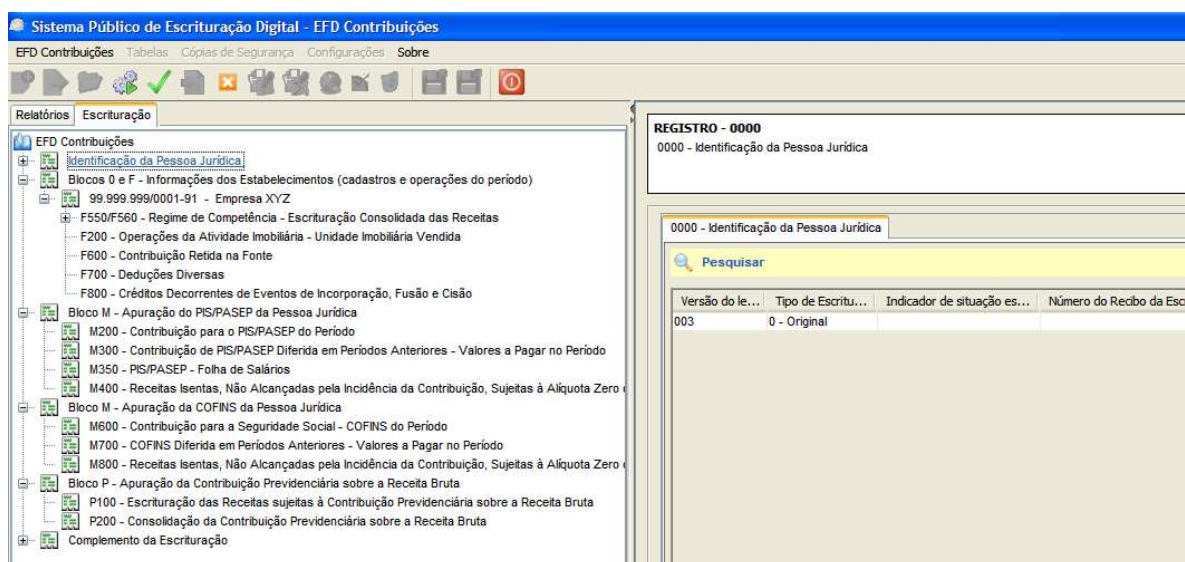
Sistema Público de Escrituração Digital - EFD Contribuições

EFD Contribuições Tabelas Cópias de Segurança Configurações Sobre

Relatórios Escrituração

EFD Contribuições
Identificação da Pessoa Jurídica
Blocos 0 e F - Informações dos Estabelecimentos (cadastros e operações do período)
99.999.999/0001-91 - Empresa XYZ
F550/F560 - Regime de Competência - Escrituração Consolidada das Receitas
F200 - Operações da Atividade Imobiliária - Unidade Imobiliária Vendida
F600 - Contribuição Retida na Fonte
F700 - Deduções Diversas
F800 - Créditos Decorrentes de Eventos de Incorporação, Fusão e Cisão
Bloco M - Apuração do PIS/PASEP da Pessoa Jurídica
M200 - Contribuição para o PIS/PASEP do Período
M300 - Contribuição de PIS/PASEP Diferida em Períodos Anteriores - Valores a Pagar no Período
M350 - PIS/PASEP - Folha de Salários
M400 - Receitas Isentas, Não Alcançadas pela Incidência da Contribuição, Sujeitas à Alíquota Zero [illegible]
Bloco M - Apuração da COFINS da Pessoa Jurídica
M600 - Contribuição para a Seguridade Social - COFINS do Período
M700 - COFINS Diferida em Períodos Anteriores - Valores a Pagar no Período
M800 - Receitas Isentas, Não Alcançadas pela Incidência da Contribuição, Sujeitas à Alíquota Zero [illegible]
Bloco P - Apuração da Contribuição Previdenciária sobre a Receita Bruta
P100 - Escrituração das Receitas sujeitas à Contribuição Previdenciária sobre a Receita Bruta
P200 - Consolidação da Contribuição Previdenciária sobre a Receita Bruta
Complemento da Escrituração

REGISTRO - 0000
0000 - Identificação da Pessoa Jurídica

0000 - Identificação da Pessoa Jurídica

Pesquisar

| Versão do le... | Tipo de Escritu... | Indicador de situação es... | Número do Recibo da Esc |
|---|---|---|---|
| 003 | 0 - Original | | |